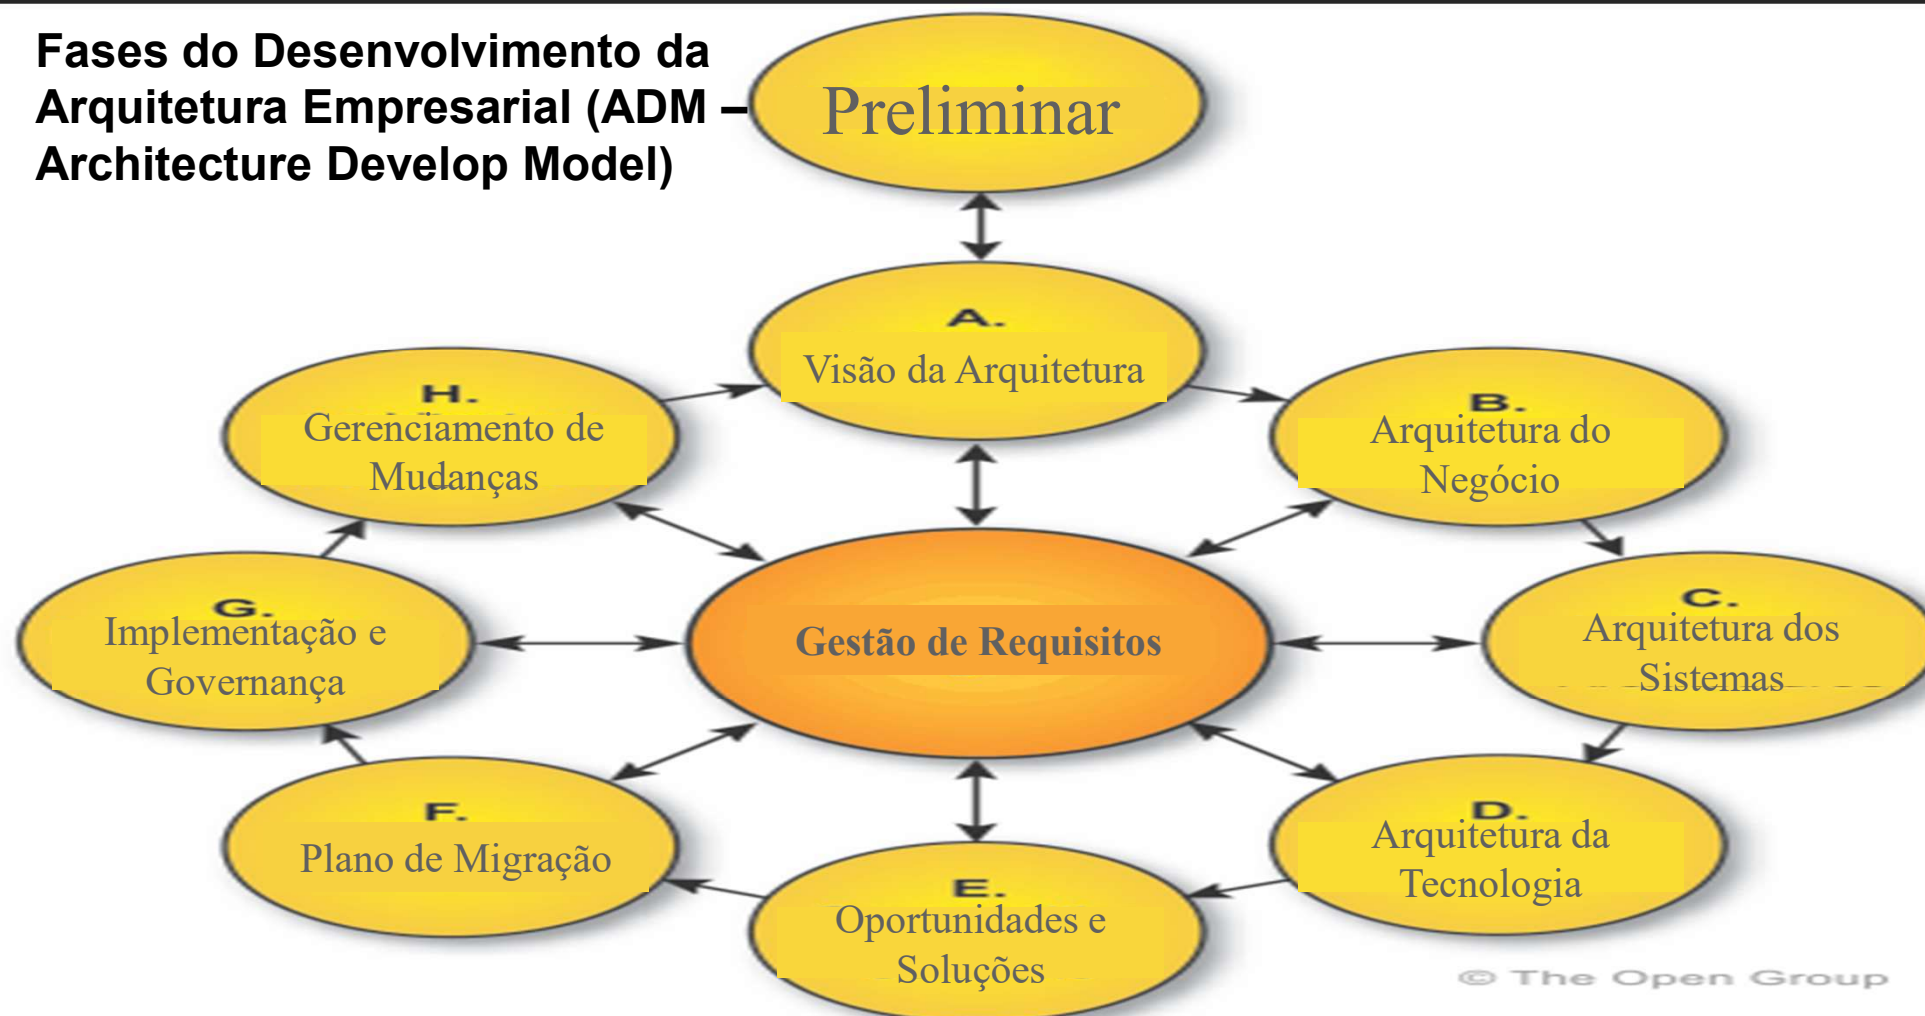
Fases do Desenvolvimento da Arquitetura Empresarial (ADM – Architecture Develop Model)

Preliminar

A.
Visão da Arquitetura

B.
Arquitetura do Negócio

C.
Arquitetura dos Sistemas

D.
Arquitetura da Tecnologia

E.
Oportunidades e Soluções

F.
Plano de Migração

G.
Implementação e Governança

H.
Gerenciamento de Mudanças

Gestão de Requisitos

© The Open Group